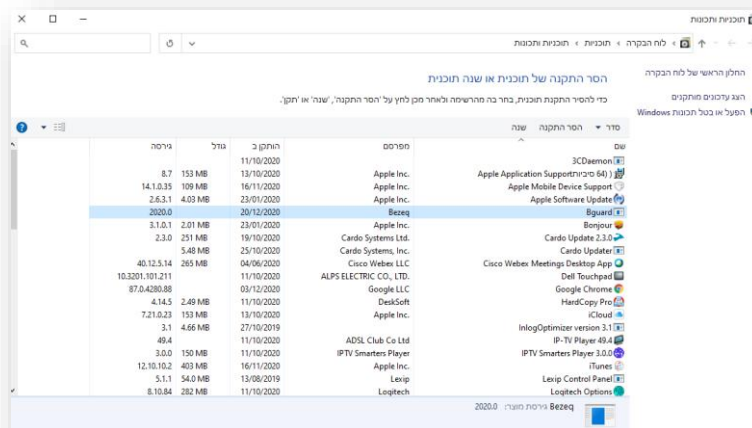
תוכניות ותכונות

לוח הבקרה › תוכניות › תוכניות ותכונות

החלון הראשי של לוח הבקרה
הצג עדכונים מותקנים
הפעל או בטל תכונות Windows

הסר התקנה של תוכנית או שנה תוכנית
כדי להסיר התקנה תוכנית, בחר בה מהרשימה ולאחר מכן לחץ על 'הסר התקנה', 'שנה' או 'תקן'.

סדר ▾ הסר התקנה שנה

| שם | מפרסם | הותקן ב | גודל | גירסה |
|---|---|---|---|---|
| 3CDaemon | | 11/10/2020 | | |
| Apple Application Support (64 סיביות) | Apple Inc. | 13/10/2020 | 153 MB | 8.7 |
| Apple Mobile Device Support | Apple Inc. | 16/11/2020 | 109 MB | 14.1.0.35 |
| Apple Software Update | Apple Inc. | 23/01/2020 | 4.03 MB | 2.6.3.1 |
| Bguard | Bezeq | 20/12/2020 | | 2020.0 |
| Bonjour | Apple Inc. | 23/01/2020 | 2.01 MB | 3.1.0.1 |
| Cardo Update 2.3.0 | Cardo Systems Ltd. | 19/10/2020 | 251 MB | 2.3.0 |
| Cardo Updater | Cardo Systems, Inc. | 25/10/2020 | 5.48 MB | |
| Cisco Webex Meetings Desktop App | Cisco Webex LLC | 04/06/2020 | 265 MB | 40.12.5.14 |
| Dell Touchpad | ALPS ELECTRIC CO., LTD. | 11/10/2020 | | 10.3201.101.211 |
| Google Chrome | Google LLC | 03/12/2020 | | 87.0.4280.88 |
| HardCopy Pro | DeskSoft | 11/10/2020 | 2.49 MB | 4.14.5 |
| iCloud | Apple Inc. | 13/10/2020 | 153 MB | 7.21.0.23 |
| InlogOptimizer version 3.1 | | 27/10/2019 | 4.66 MB | 3.1 |
| IP-TV Player 49.4 | ADSL Club Co Ltd | 11/10/2020 | | 49.4 |
| IPTV Smarters Player 3.0.0 | IPTV Smarters Player | 11/10/2020 | 150 MB | 3.0.0 |
| iTunes | Apple Inc. | 16/11/2020 | 403 MB | 12.10.10.2 |
| Lexip Control Panel | Lexip | 13/08/2019 | 54.0 MB | 5.1.1 |
| Logitech Options | Logitech | 11/10/2020 | 282 MB | 8.10.84 |

Bezeq גירסת מוצר: 2020.0